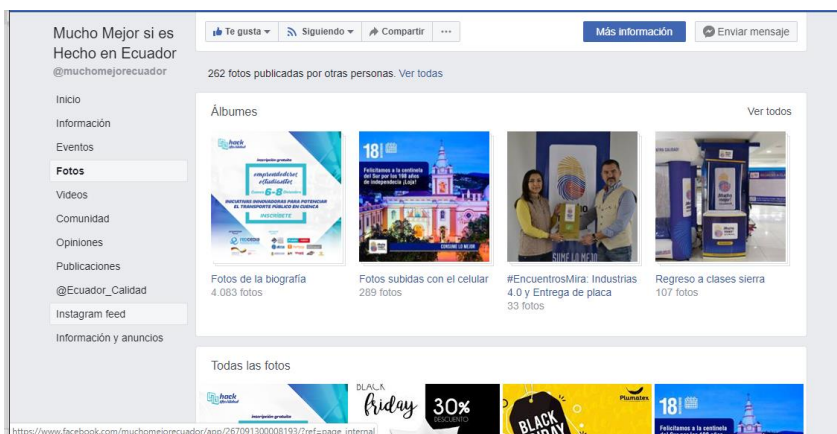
Mucho Mejor si es Hecho en Ecuador
@muchomejorecuador

Inicio
Información
Eventos
Fotos
Videos
Comunidad
Opiniones
Publicaciones
@Ecuador_Calidad
Instagram feed
Información y anuncios

Te gusta
Siguiendo
Compartir
...
Más información
Enviar mensaje

262 fotos publicadas por otras personas. Ver todas

Álbumes
Ver todos

hack
Inscripción gratuita
emprendedores estudiantes
6-8
INICIATIVAS INNOVADORAS PARA POTENCIAR EL TRANSPORTE PÚBLICO EN CUENCA
INSCRÍBETE

18
Felicitamos a la centinela del Sur por sus 198 años de independencia ¡Loja!
CONSUME LO MEJOR

Fotos de la biografía
4.083 fotos

Fotos subidas con el celular
289 fotos

#EncuentrosMira: Industrias 4.0 y Entrega de placa
33 fotos

Regreso a clases sierra
107 fotos

Todas las fotos

hack
Inscripción gratuita
BLACK
friday
30%
DESCUENTO
BLACK
Plumatex
18
Felicitamos a la centinela

https://www.facebook.com/muchomejorecuador/app/267091300008193/?ref=page_internal